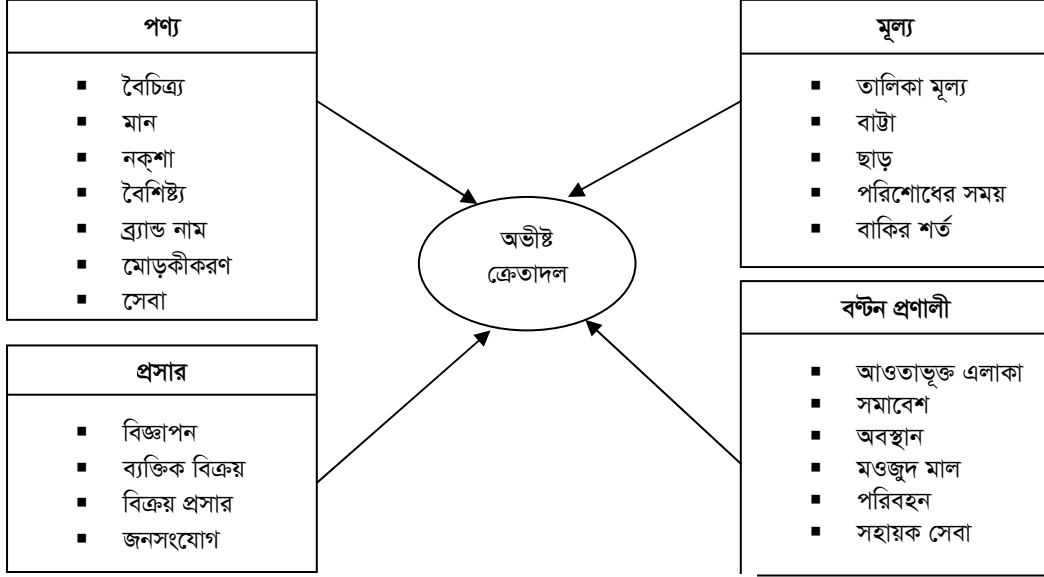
পণ্য

- বৈচিত্র্য
- মান
- নক্‌শা
- বৈশিষ্ট্য
- ব্র্যান্ড নাম
- মোড়কীকরণ
- সেবা

মূল্য

- তালিকা মূল্য
- বাট্টা
- ছাড়
- পরিশোধের সময়
- বাকির শর্ত

অভীষ্ট ক্রেতাদল

প্রসার

- বিজ্ঞাপন
- ব্যক্তিক বিক্রয়
- বিক্রয় প্রসার
- জনসংযোগ

বণ্টন প্রণালী

- আওতাভূক্ত এলাকা
- সমাবেশ
- অবস্থান
- মওজুদ মাল
- পরিবহন
- সহায়ক সেবা